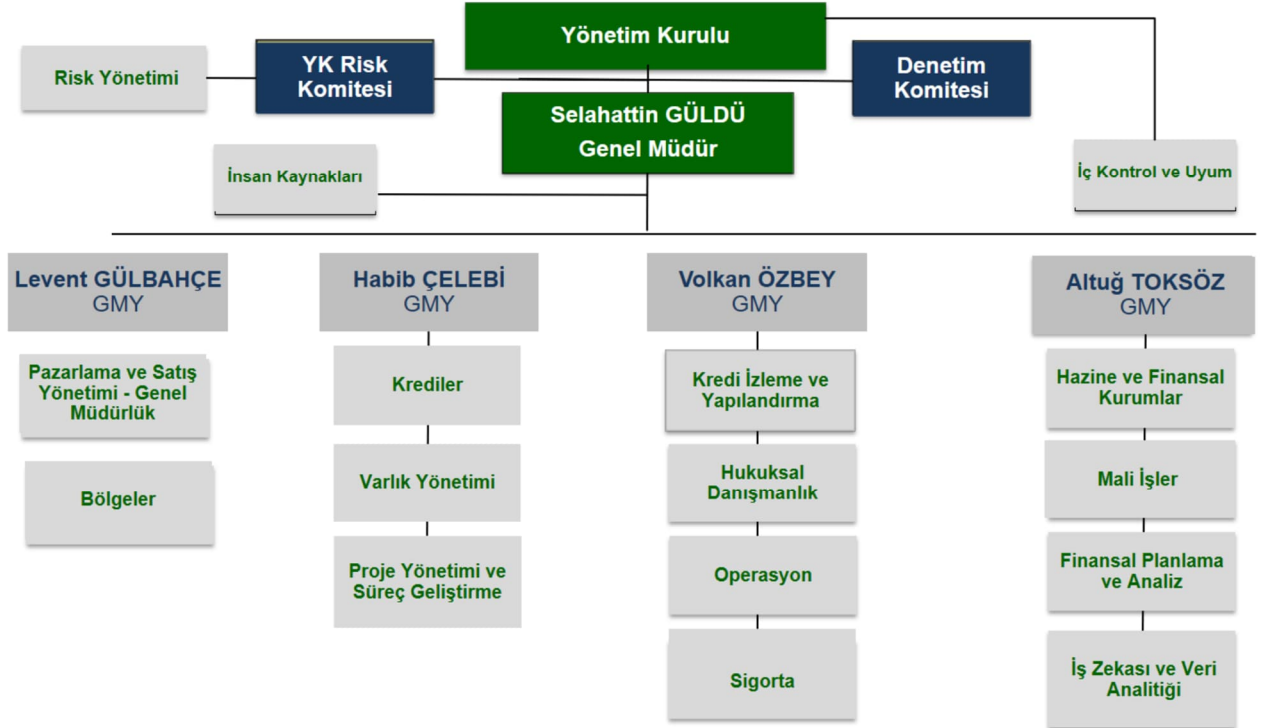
Yönetim Kurulu

Risk Yönetimi

YK Risk Komitesi

Denetim Komitesi

Selahattin GÜLDÜ Genel Müdür

İnsan Kaynakları

İç Kontrol ve Uyum

Levent GÜLBAHÇE GMY

Pazarlama ve Satış Yönetimi - Genel Müdürlük

Bölgeler

Habib ÇELEBİ GMY

Krediler

Varlık Yönetimi

Proje Yönetimi ve Süreç Geliştirme

Volkan ÖZBEY GMY

Kredi İzleme ve Yapılandırma

Hukuksal Danışmanlık

Operasyon

Sigorta

Altuğ TOKSÖZ GMY

Hazine ve Finansal Kurumlar

Mali İşler

Finansal Planlama ve Analiz

İş Zekası ve Veri Analitiği